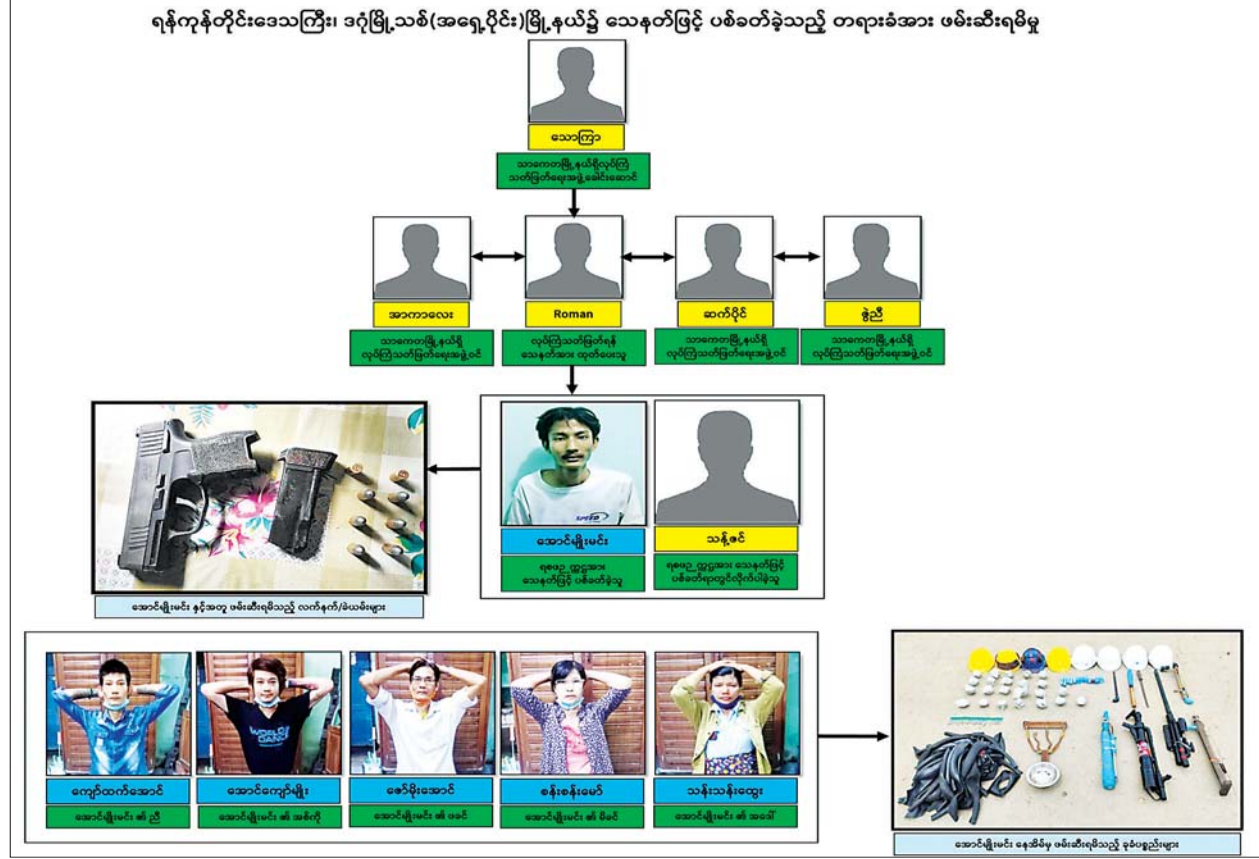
ရန်ကုန်တိုင်းဒေသကြီး၊ ဒဂုံမြို့သစ်(အရှေ့ပိုင်း)မြို့နယ်၌ သေနတ်ဖြင့် ပစ်ခတ်ခဲ့သည့် တရားခံအား ဖမ်းဆီးရမိမှု

သောကြာ
သာကေတမြို့နယ်ရှိလုပ်ကြံသတ်ဖြတ်ရေးအဖွဲ့ခေါင်းဆောင်

အာကာလေး
သာကေတမြို့နယ်ရှိ လုပ်ကြံသတ်ဖြတ်ရေးအဖွဲ့ဝင်

Roman
လုပ်ကြံသတ်ဖြတ်ရန် သေနတ်အား ထုတ်ပေးသူ

ဆက်ပိုင်
သာကေတမြို့နယ်ရှိ လုပ်ကြံသတ်ဖြတ်ရေးအဖွဲ့ဝင်

ဖွဲညီ
သာကေတမြို့နယ်ရှိ လုပ်ကြံသတ်ဖြတ်ရေးအဖွဲ့ဝင်

အောင်မျိုးမင်း
ရဲဗိုလ်ကြီးအား သေနတ်ဖြင့် ပစ်ခတ်ခဲ့သူ

သန့်ဇင်
ရဲဗိုလ်ကြီးအား သေနတ်ဖြင့် ပစ်ခတ်ရာတွင်လိုက်ပါခဲ့သူ

အောင်မျိုးမင်း နှင့်အတူ ဖမ်းဆီးရမိသည့် လက်နက်/ခဲယမ်းများ

ကျော်ထက်အောင်
အောင်မျိုးမင်း ၏ ညီ

အောင်ကျော်မျိုး
အောင်မျိုးမင်း ၏ အစ်ကို

ဇော်မိုးအောင်
အောင်မျိုးမင်း ၏ ဖခင်

စန်းစန်းမော်
အောင်မျိုးမင်း ၏ မိခင်

သန်းသန်းထွေး
အောင်မျိုးမင်း ၏ အဒေါ်

အောင်မျိုးမင်း နေအိမ်မှ ဖမ်းဆီးရမိသည့် ခုခံပစ္စည်းများ